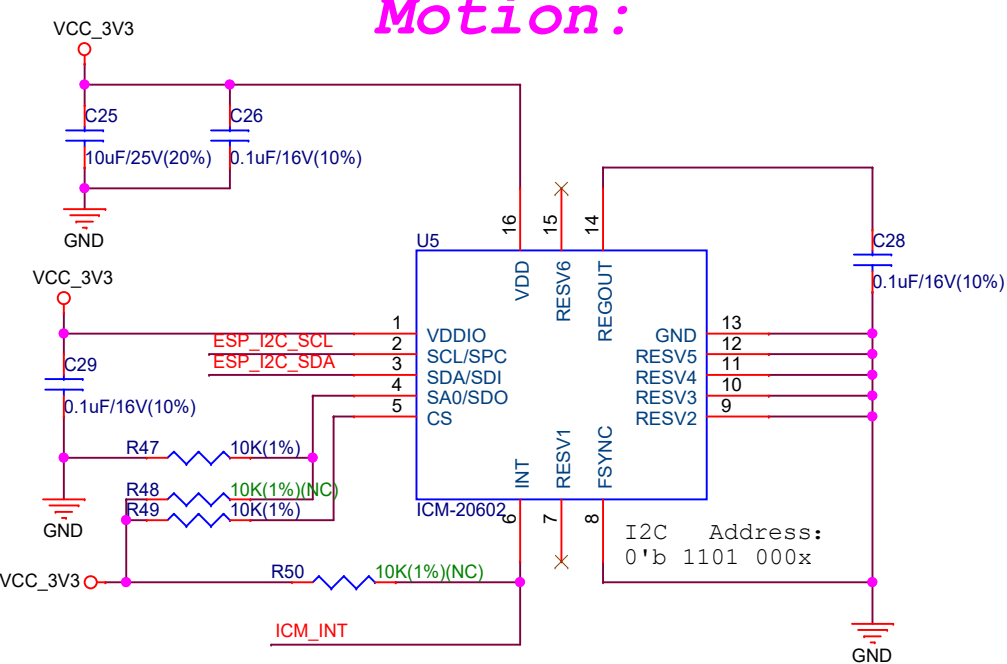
Motion:

VCC_3V3
C25
10uF/25V(20%)
C26
0.1uF/16V(10%)
GND

VCC_3V3
C29
0.1uF/16V(10%)
GND

U5
16 VDD
15 RESV6
14 REGOUT
1 VDDIO
2 SCL/SPC
3 SDA/SDI
4 SA0/SDO
5 CS
ESP_I2C_SCL
ESP_I2C_SDA
13 GND
12 RESV5
11 RESV4
10 RESV3
9 RESV2
INT 6
RESV1 7
FSYNC 8
ICM-20602

C28
0.1uF/16V(10%)

R47 10K(1%)
R48 10K(1%)(NC)
R49 10K(1%)
VCC_3V3
R50 10K(1%)(NC)
ICM_INT

I2C Address:
0'b 1101 000x

GND